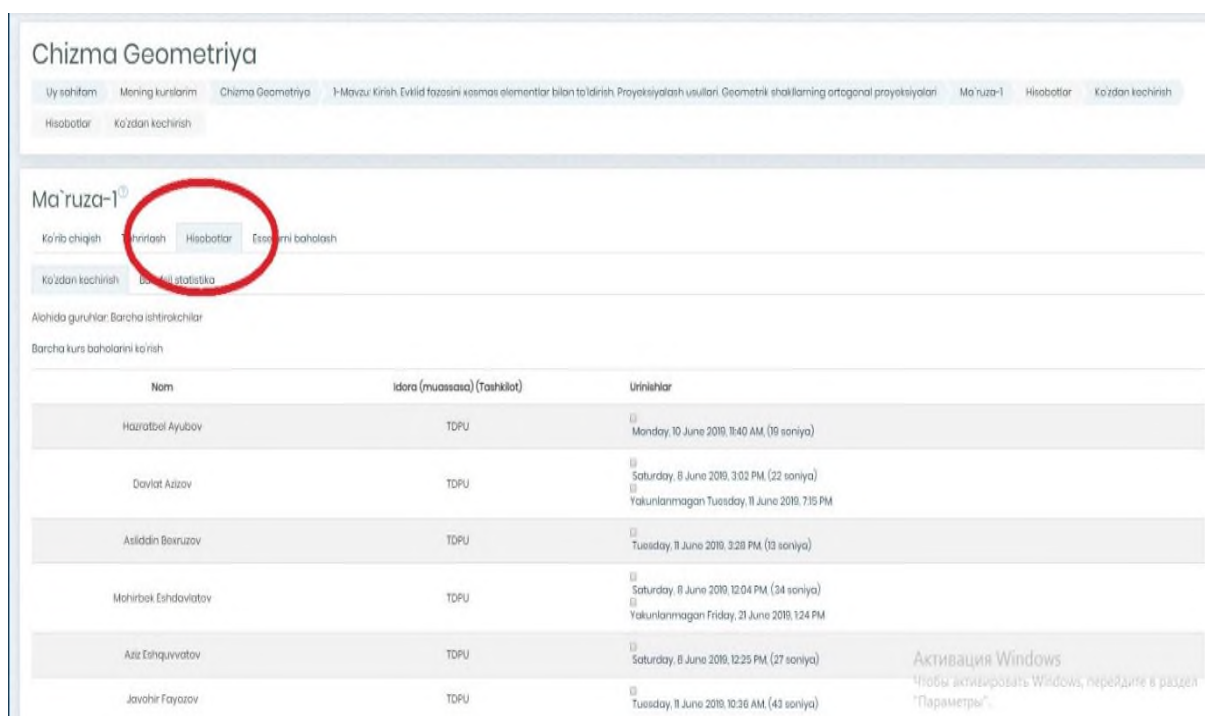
Chizma Geometriya

Uy sahifam Mening kurslarim Chizma Geometriya 1-Mavzu: Kirish. Evklid fazosini xosmas elementlar bilan to'ldirish. Proyeksiyalash usullari. Geometrik shakllarning ortogonal proyeksiyalari Ma'ruza-1 Hisobotlar Ko'zdan kechirish Hisobotlar Ko'zdan kechirish

Ma`ruza-1

Ko'rib chiqish Tahrirlash Hisobotlar Esse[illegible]rni baholash

Ko'zdan kechirish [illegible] statistika

Alohida guruhlar: Barcha ishtirokchilar

Barcha kurs baholarini ko'rish

| Nom | Idora (muassasa) (Tashkilot) | Urinishlar |
|---|---|---|
| Hazratbel Ayubov | TDPU | Monday, 10 June 2019, 11:40 AM, (19 soniya) |
| Davlat Azizov | TDPU | Saturday, 8 June 2019, 3:02 PM, (22 soniya) Yakunlanmagan Tuesday, 11 June 2019, 7:15 PM |
| Asliddin Boxruzov | TDPU | Tuesday, 11 June 2019, 3:28 PM, (13 soniya) |
| Mohirbek Eshdavlatov | TDPU | Saturday, 8 June 2019, 12:04 PM, (34 soniya) Yakunlanmagan Friday, 21 June 2019, 1:24 PM |
| Aziz Eshquvvatov | TDPU | Saturday, 8 June 2019, 12:25 PM, (27 soniya) |
| Javohir Fayozov | TDPU | Tuesday, 11 June 2019, 10:36 AM, (43 soniya) |

Активация Windows
Чтобы активировать Windows, перейдите в раздел "Параметры".